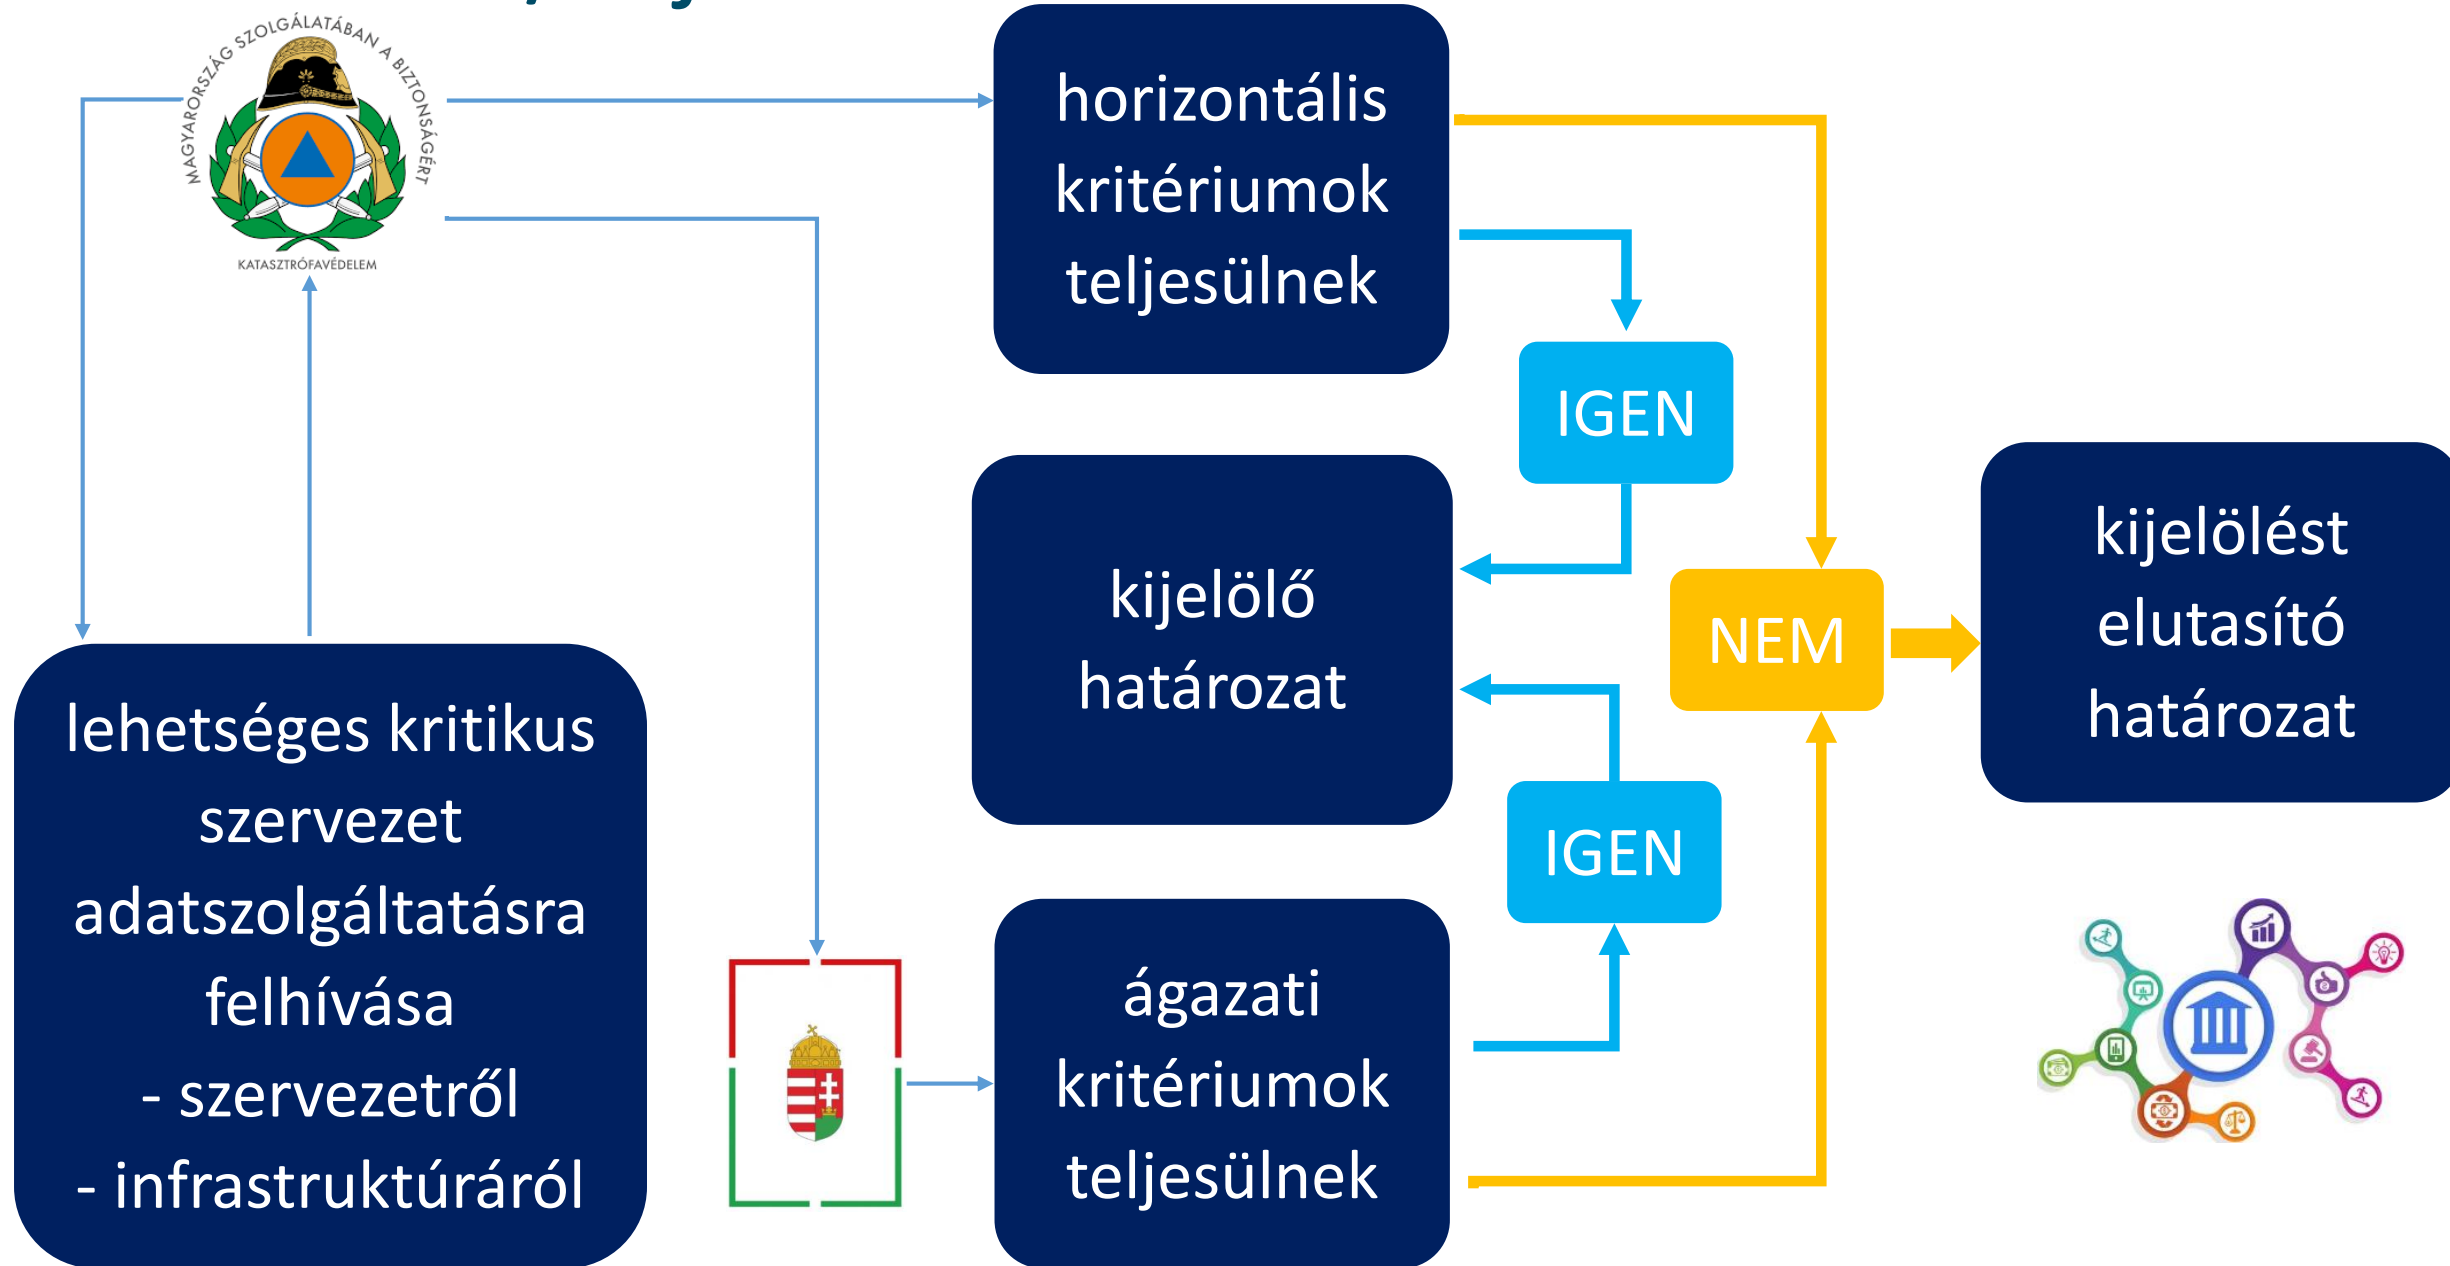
MAGYARORSZÁG SZOLGÁLATÁBAN A BIZTONSÁGÉRT
KATASZTRÓFAVÉDELEM

horizontális kritériumok teljesülnek

IGEN

kijelölő határozat

NEM

kijelölést elutasító határozat

IGEN

lehetséges kritikus szervezet adatszolgáltatásra felhívása
- szervezetről
- infrastruktúráról

ágazati kritériumok teljesülnek